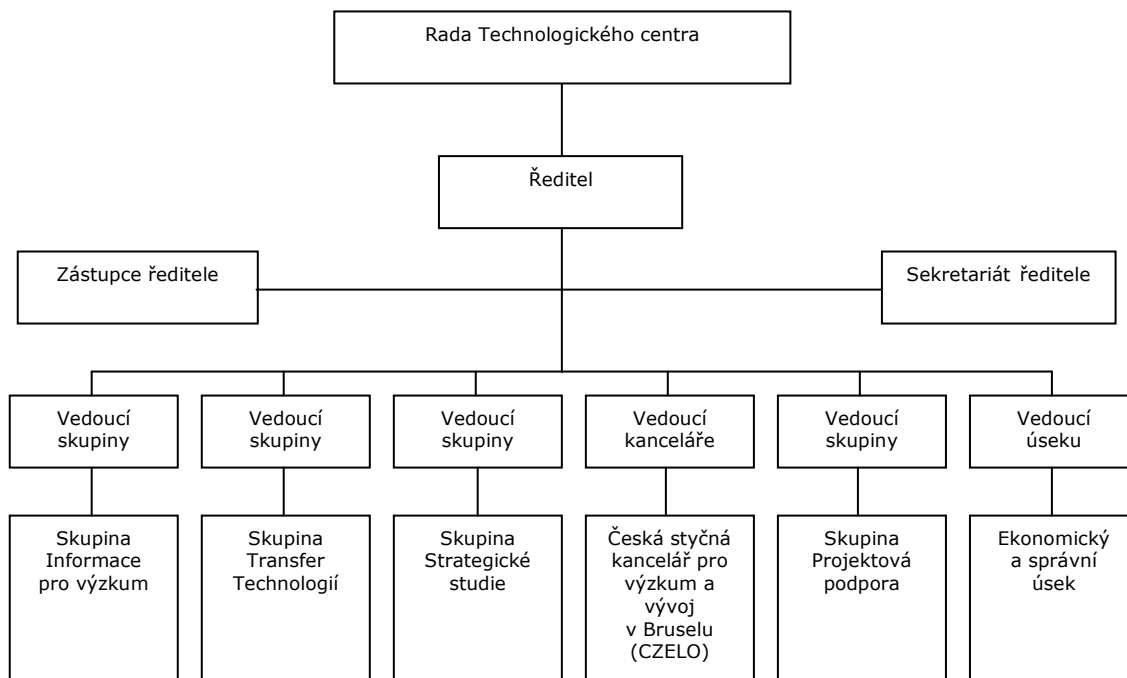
Rada Technologického centra

Ředitel

Zástupce ředitele

Sekretariát ředitele

Vedoucí skupiny

Vedoucí skupiny

Vedoucí skupiny

Vedoucí kanceláře

Vedoucí skupiny

Vedoucí úseku

Skupina Informace pro výzkum

Skupina Transfer Technologií

Skupina Strategické studie

Česká styčná kancelář pro výzkum a vývoj v Bruselu (CZELO)

Skupina Projektová podpora

Ekonomický a správní úsek